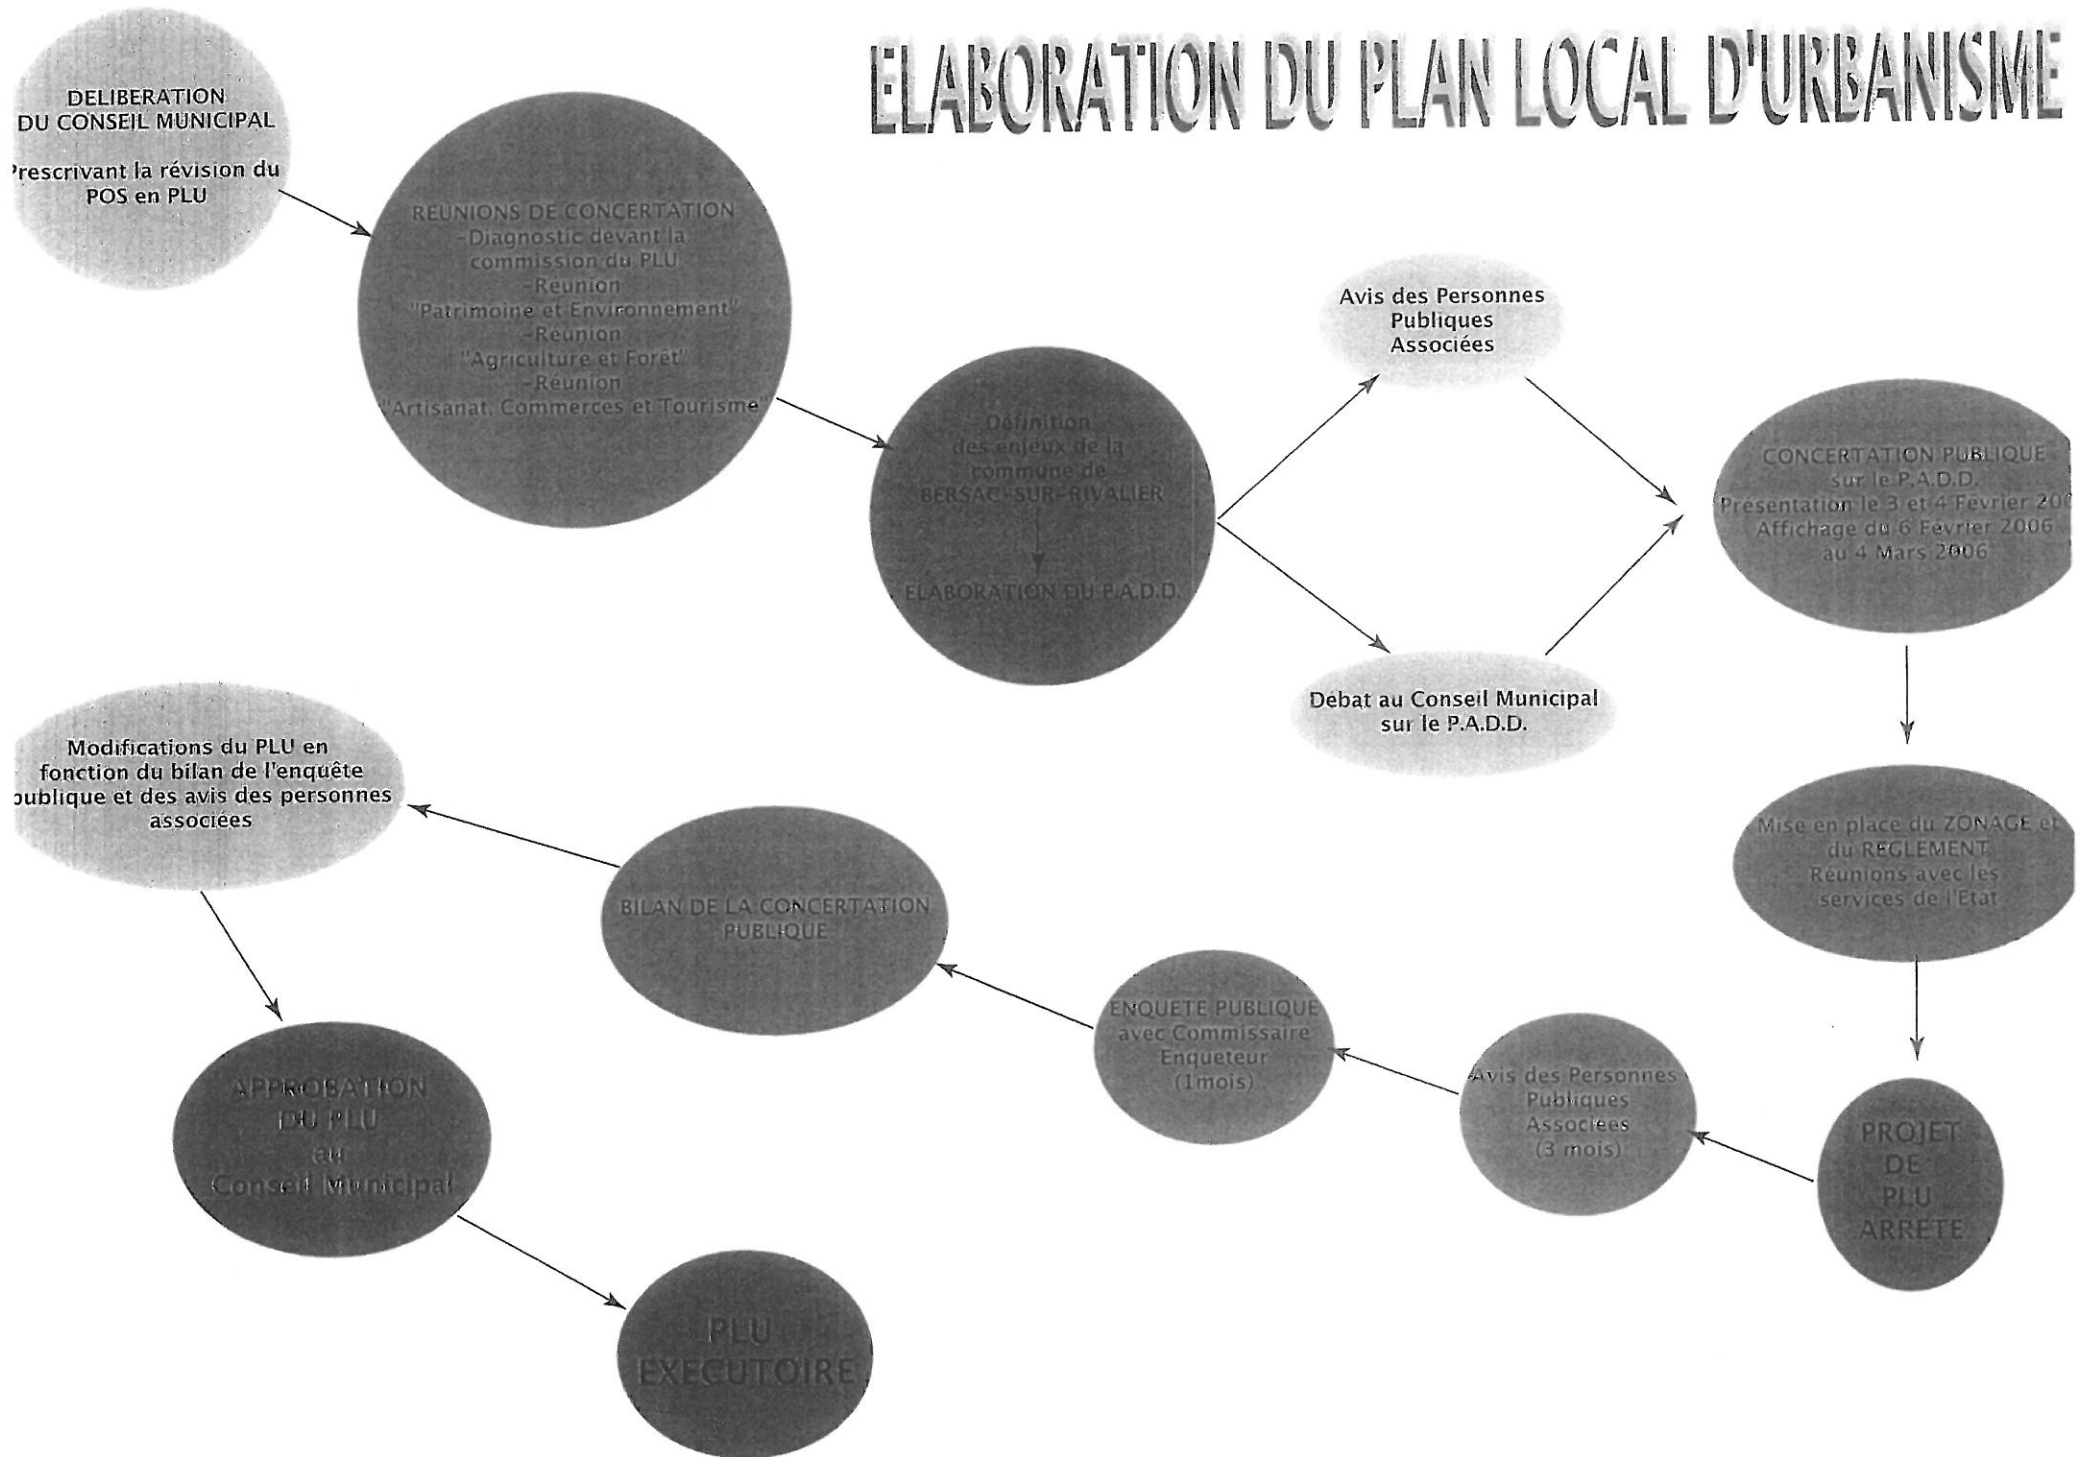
ELABORATION DU PLAN LOCAL D'URBANISME

DELIBERATION DU CONSEIL MUNICIPAL

Prescrivant la révision du POS en PLU

REUNIONS DE CONCERTATION
-Diagnostic devant la commission du PLU
-Reunion "Patrimoine et Environnement"
-Reunion "Agriculture et Foret"
-Reunion "Artisanat, Commerces et Tourisme"

Définition des enjeux de la commune de BERSAC-SUR-RIVALIER

ELABORATION DU P.A.D.D.

Avis des Personnes Publiques Associées

Debat au Conseil Municipal sur le P.A.D.D.

CONCERTATION PUBLIQUE sur le P.A.D.D.
Présentation le 3 et 4 Février 20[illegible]
Affichage du 6 Fevrier 2006 au 4 Mars 2006

Mise en place du ZONAGE et du REGLEMENT
Réunions avec les services de l'Etat

PROJET DE PLU ARRETE

Avis des Personnes Publiques Associées (3 mois)

ENQUETE PUBLIQUE avec Commissaire Enqueteur (1mois)

BILAN DE LA CONCERTATION PUBLIQUE

Modifications du PLU en fonction du bilan de l'enquête publique et des avis des personnes associées

APPROBATION DU PLU au Conseil Municipal

PLU EXECUTOIRE